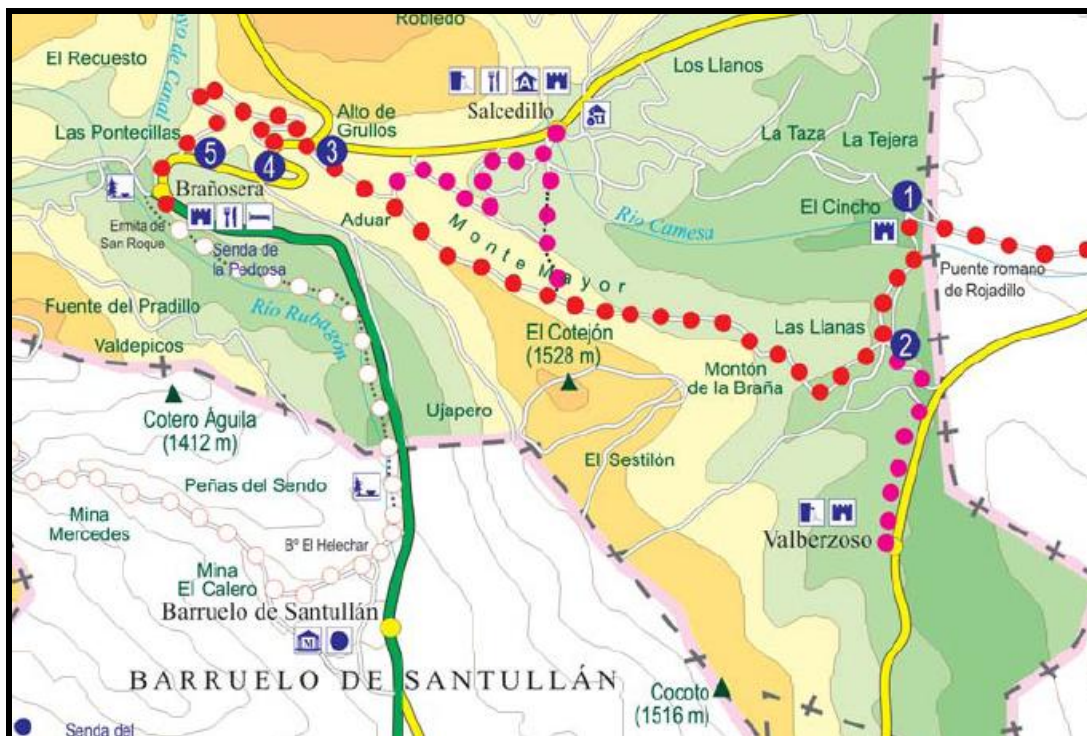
Robledo

El Recuesto

Arroyo de Canal

Alto de Grullos

Salcedillo

Los Llanos

La Taza

La Tejera

Las Pontecillas

5

4

3

1

Brañosera

Aduar

Monte Mayor

El Cincho

Río Camesa

Ermita de San Roque

Senda de la Pedrosa

Puente romano de Rojadillo

Fuente del Pradillo

Río Rubagón

El Cotejón (1528 m)

Las Llanas

2

Valdepicos

Montón de la Braña

Cotero Águila (1412 m)

Ujapero

El Sestilón

Peñas del Sendo

Mina Mercedes

Bº El Helechar

Valberzoso

Mina El Calero

Barruelo de Santullán

BARRUELO DE SANTULLÁN

Cocoto (1516 m)

Senda del